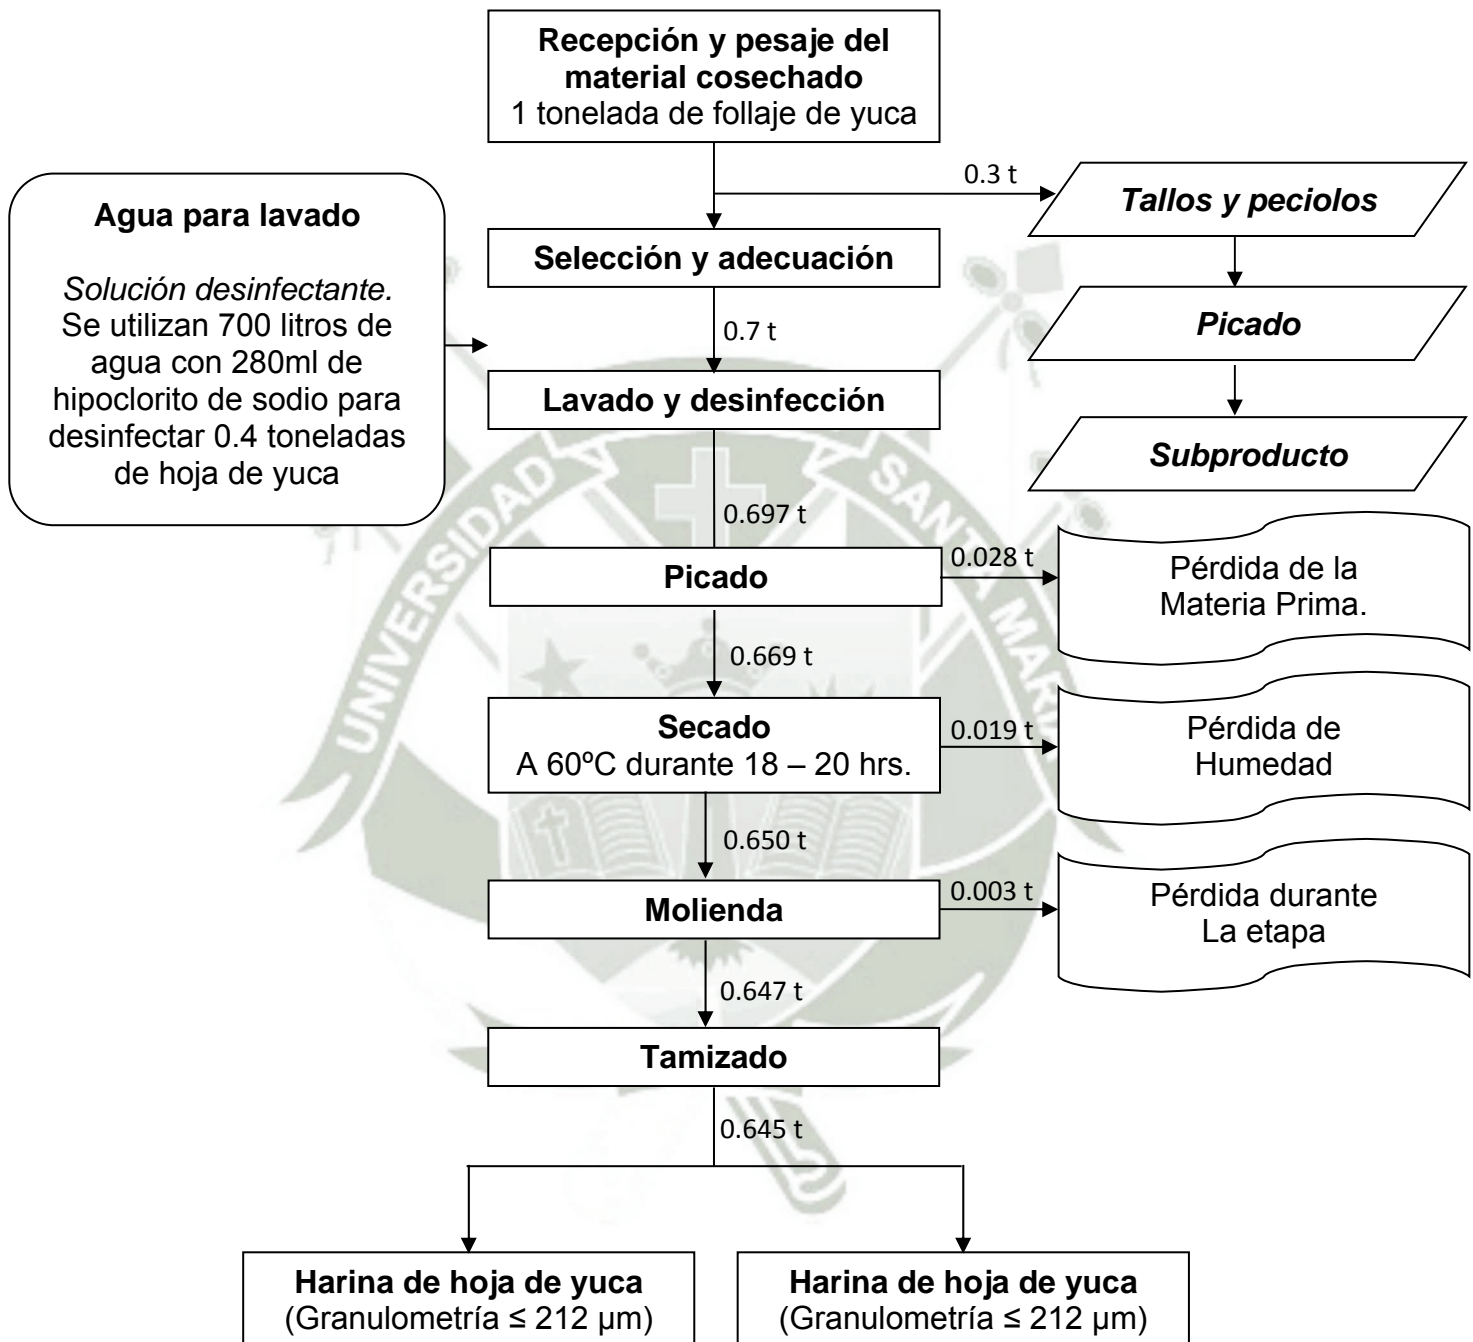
Recepción y pesaje del material cosechado
1 tonelada de follaje de yuca

0.3 t

Tallos y peciolos

Picado

Subproducto

Agua para lavado

Solución desinfectante. Se utilizan 700 litros de agua con 280ml de hipoclorito de sodio para desinfectar 0.4 toneladas de hoja de yuca

Selección y adecuación

0.7 t

Lavado y desinfección

0.697 t

Picado

0.028 t

Pérdida de la Materia Prima.

0.669 t

Secado
A 60ºC durante 18 – 20 hrs.

0.019 t

Pérdida de Humedad

0.650 t

Molienda

0.003 t

Pérdida durante La etapa

0.647 t

Tamizado

0.645 t

Harina de hoja de yuca
(Granulometría ≤ 212 μm)

Harina de hoja de yuca
(Granulometría ≤ 212 μm)